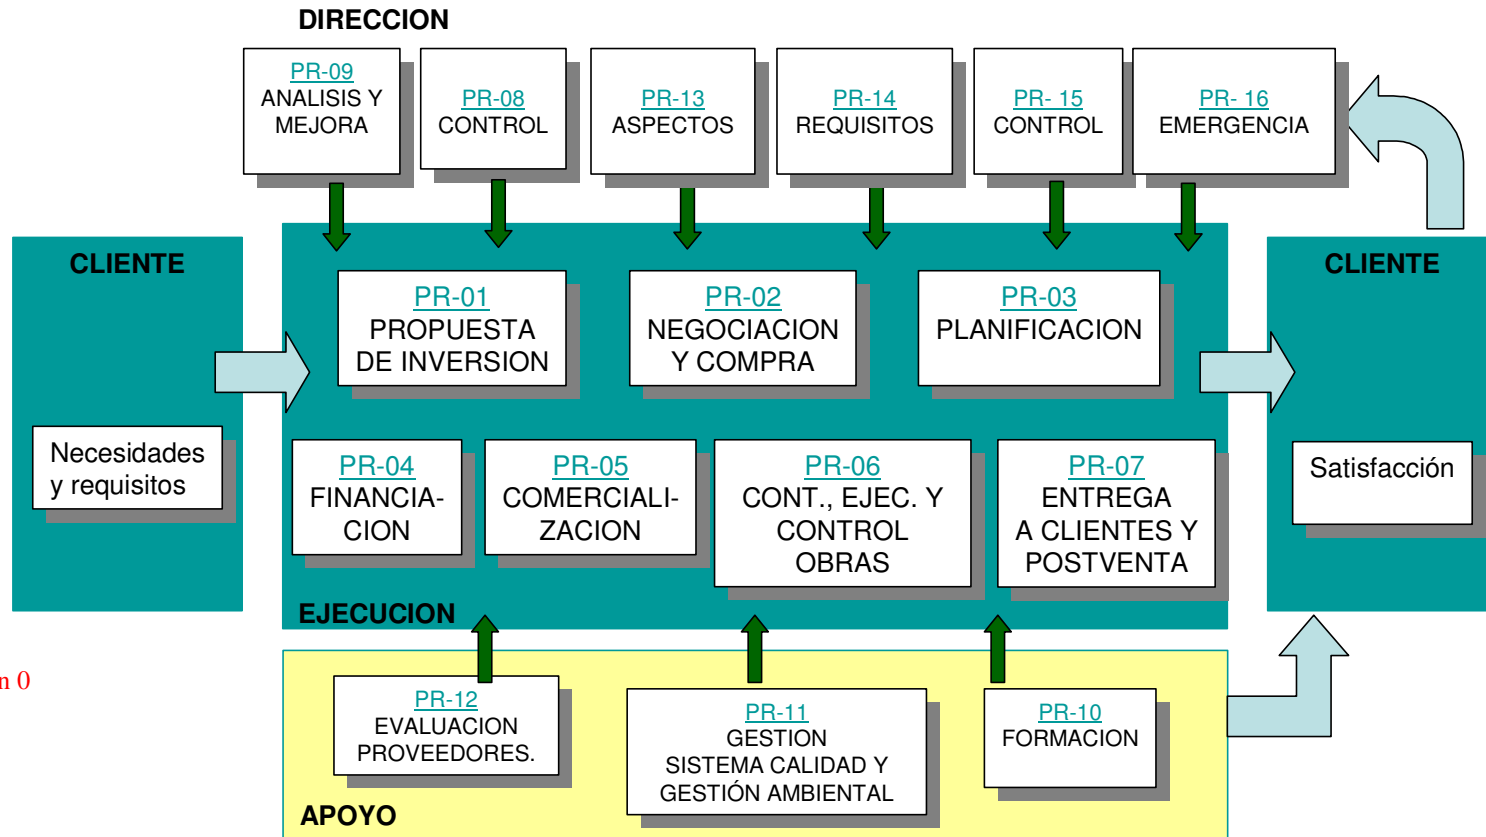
DIRECCION

PR-09
ANALISIS Y MEJORA

PR-08
CONTROL

PR-13
ASPECTOS

PR-14
REQUISITOS

PR- 15
CONTROL

PR- 16
EMERGENCIA

CLIENTE

Necesidades y requisitos

PR-01
PROPUESTA DE INVERSION

PR-02
NEGOCIACION Y COMPRA

PR-03
PLANIFICACION

PR-04
FINANCIACION

PR-05
COMERCIALIZACION

PR-06
CONT., EJEC. Y CONTROL OBRAS

PR-07
ENTREGA A CLIENTES Y POSTVENTA

EJECUCION

CLIENTE

Satisfacción

n 0

PR-12
EVALUACION PROVEEDORES.

PR-11
GESTION
SISTEMA CALIDAD Y GESTIÓN AMBIENTAL

PR-10
FORMACION

APOYO